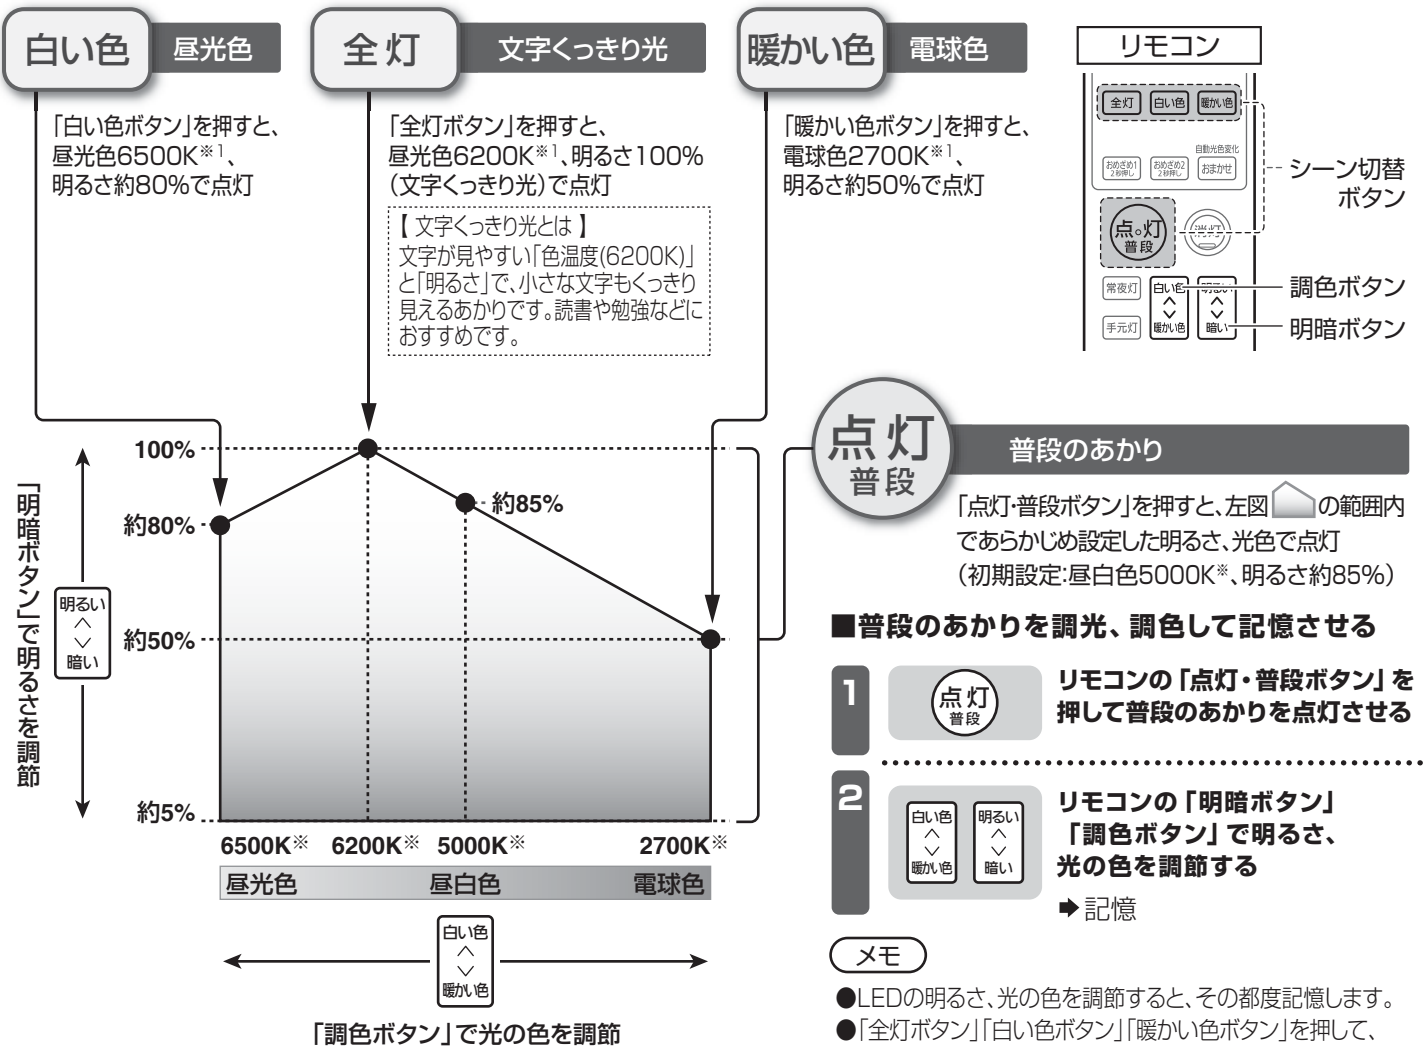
白い色 昼光色

全灯 文字くっきり光

暖かい色 電球色

リモコン

「白い色ボタン」を押すと、昼光色6500K※1、明るさ約80%で点灯

「全灯ボタン」を押すと、昼光色6200K※1、明るさ100%(文字くっきり光)で点灯

【 文字くっきり光とは 】
文字が見やすい「色温度(6200K)」と「明るさ」で、小さな文字もくっきり見えるあかりです。読書や勉強などにおすすめです。

「暖かい色ボタン」を押すと、電球色2700K※1、明るさ約50%で点灯

全灯 白い色 暖かい色
自動光色変化
おめざめ1 2秒押し おめざめ2 2秒押し おまかせ
点灯 普段
常夜灯 白い色 暖かい色 明るい 暗い
手元灯

シーン切替ボタン
調色ボタン
明暗ボタン

100%
約80%
約85%
約50%
約5%

「明暗ボタン」で明るさを調節
明るい 暗い

6500K※ 6200K※ 5000K※ 2700K※
昼光色 昼白色 電球色

白い色 暖かい色
「調色ボタン」で光の色を調節

点灯 普段
普段のあかり

「点灯・普段ボタン」を押すと、左図の範囲内であらかじめ設定した明るさ、光色で点灯
(初期設定:昼白色5000K※、明るさ約85%)

■普段のあかりを調光、調色して記憶させる

1 点灯 普段
リモコンの「点灯・普段ボタン」を押して普段のあかりを点灯させる

2 白い色 暖かい色 明るい 暗い
リモコンの「明暗ボタン」「調色ボタン」で明るさ、光の色を調節する
➡ 記憶

メモ
●LEDの明るさ、光の色を調節すると、その都度記憶します。
●「全灯ボタン」「白い色ボタン」「暖かい色ボタン」を押して、